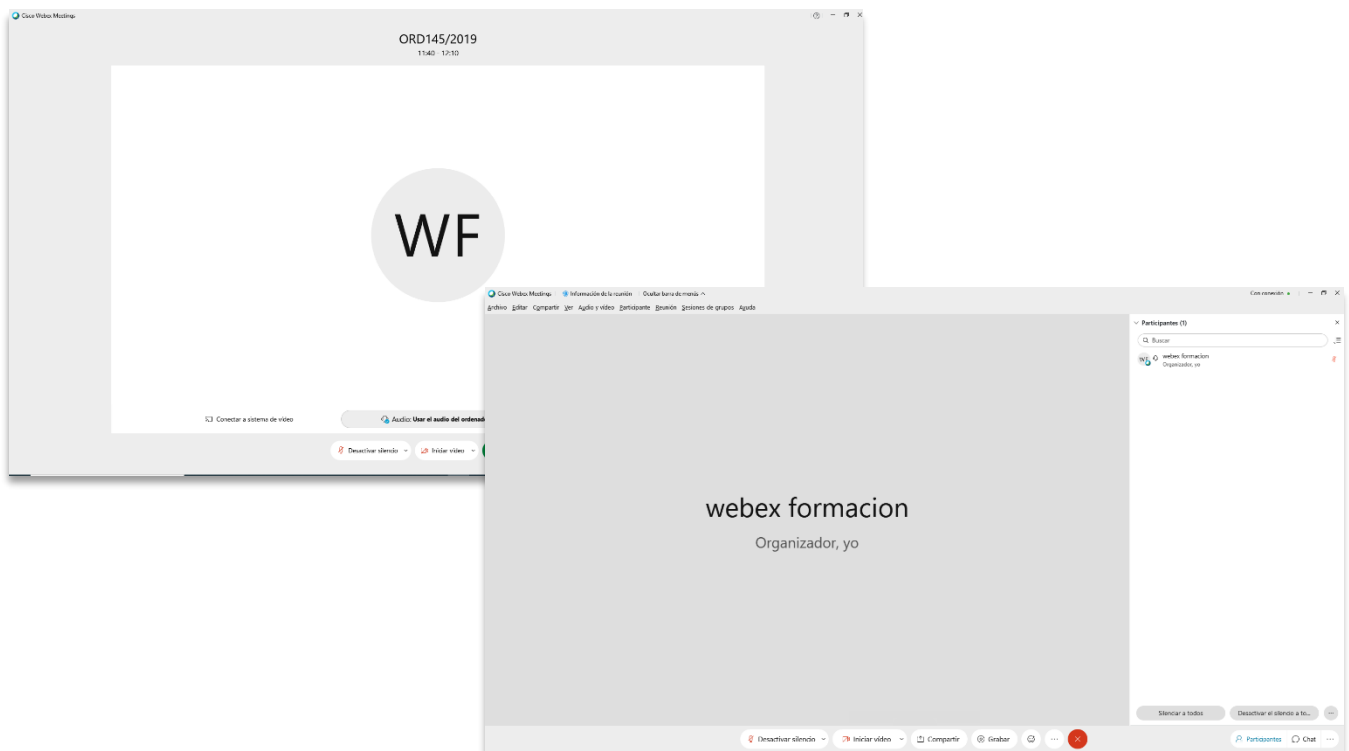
Cisco Webex Meetings

ORD145/2019

11:40 - 12:10

WF

Conectar a sistema de vídeo

Audio: Usar el audio del ordenad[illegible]

Desactivar silencio

Iniciar vídeo

Cisco Webex Meetings

Información de la reunión

Ocultar barra de menús

Con conexión

Archivo Editar Compartir Ver Audio y vídeo Participante Reunión Sesiones de grupos Ayuda

Participantes (1)

Buscar

WF webex formacion
Organizador, yo

webex formacion

Organizador, yo

Silenciar a todos

Desactivar el silencio a to...

Desactivar silencio

Iniciar vídeo

Compartir

Grabar

Participantes

Chat